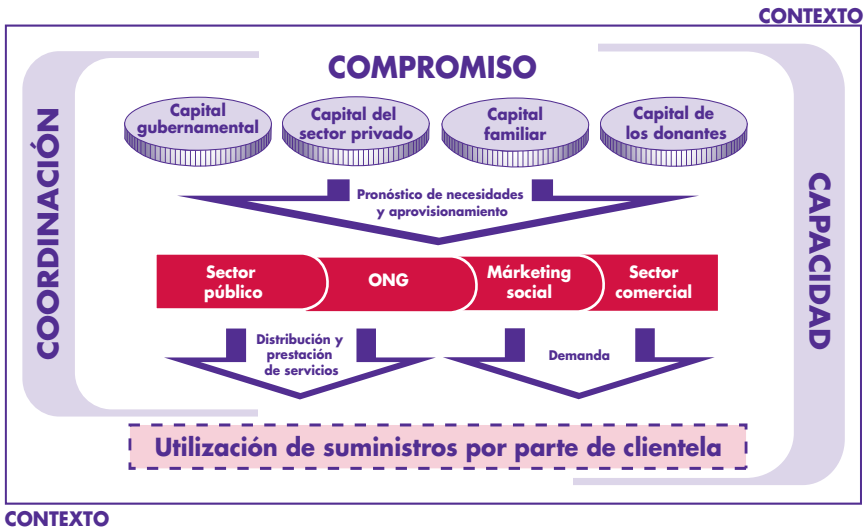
CONTEXTO

COMPROMISO

Capital gubernamental

Capital del sector privado

Capital familiar

Capital de los donantes

Pronóstico de necesidades y aprovisionamiento

COORDINACIÓN

CAPACIDAD

Sector público

ONG

Márketing social

Sector comercial

Distribución y prestación de servicios

Demanda

Utilización de suministros por parte de clientela

CONTEXTO